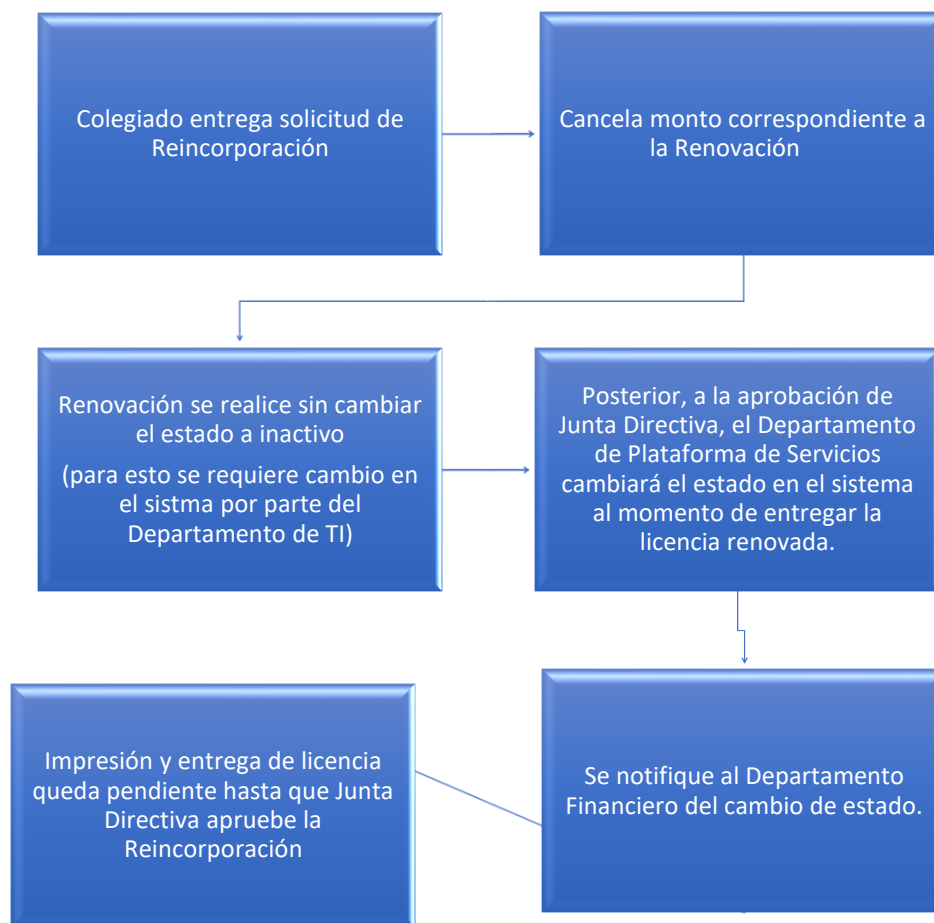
Colegiado entrega solicitud de Reincorporación

Cancela monto correspondiente a la Renovación

Renovación se realice sin cambiar el estado a inactivo

(para esto se requiere cambio en el sistma por parte del Departamento de TI)

Posterior, a la aprobación de Junta Directiva, el Departamento de Plataforma de Servicios cambiará el estado en el sistema al momento de entregar la licencia renovada.

Impresión y entrega de licencia queda pendiente hasta que Junta Directiva apruebe la Reincorporación

Se notifique al Departamento Financiero del cambio de estado.